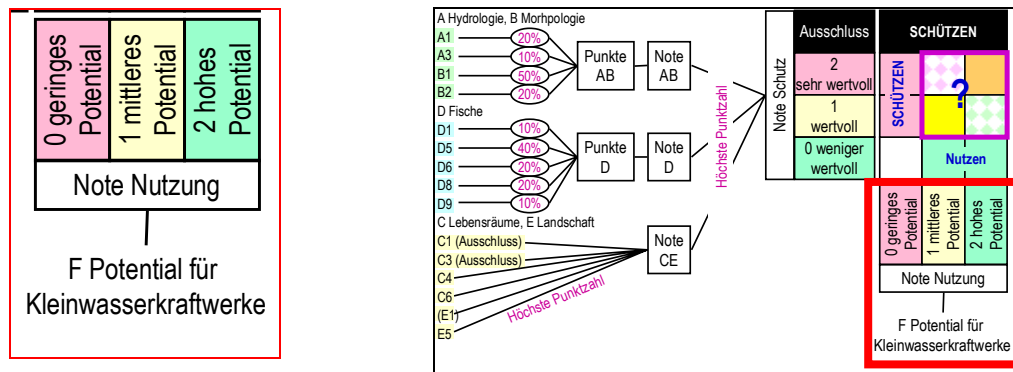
0 geringes Potential
1 mittleres Potential
2 hohes Potential
Note Nutzung

F Potential für Kleinwasserkraftwerke

A Hydrologie, B Morhpologie
A1 20%
A3 10%
B1 50%
B2 20%
Punkte AB
Note AB

D Fische
D1 10%
D5 40%
D6 20%
D8 20%
D9 10%
Punkte D
Note D

C Lebensräume, E Landschaft
C1 (Ausschluss)
C3 (Ausschluss)
C4
C6
(E1)
E5
Note CE

Höchste Punktzahl
Höchste Punktzahl

Note Schutz
Ausschluss
2 sehr wertvoll
1 wertvoll
0 weniger wertvoll

SCHÜTZEN
SCHÜTZEN
?
Nutzen

0 geringes Potential
1 mittleres Potential
2 hohes Potential
Note Nutzung

F Potential für Kleinwasserkraftwerke